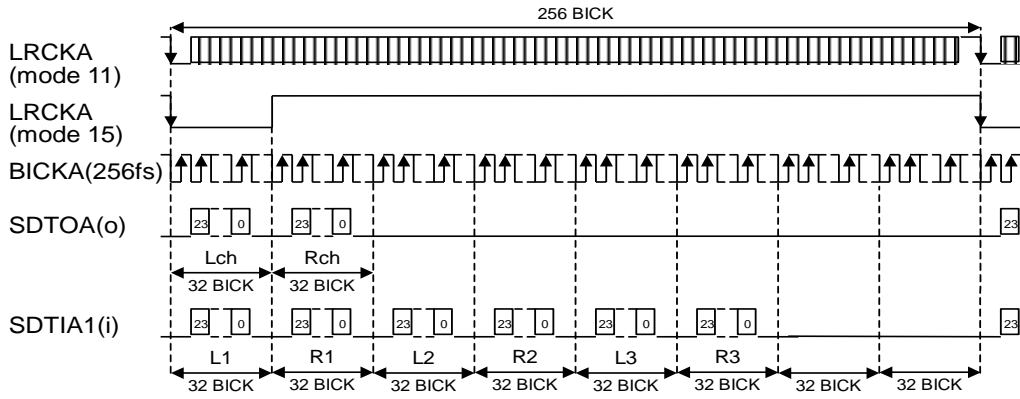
256 BICK

LRCKA (mode 11)

LRCKA (mode 15)

BICKA(256fs)

SDTOA(o)

23 0 23 0 23

Lch Rch

32 BICK 32 BICK

SDTIA1(i)

23 0 23 0 23 0 23 0 23 0 23 0 23

L1 R1 L2 R2 L3 R3

32 BICK 32 BICK 32 BICK 32 BICK 32 BICK 32 BICK 32 BICK 32 BICK